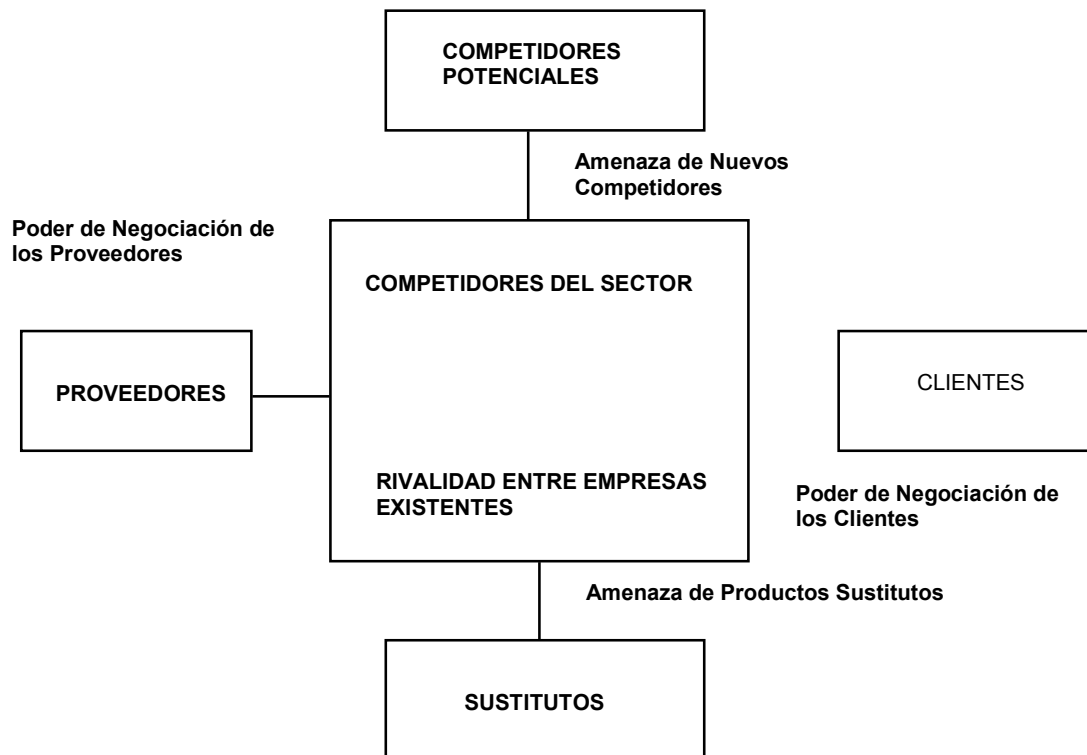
COMPETIDORES POTENCIALES

Amenaza de Nuevos Competidores

Poder de Negociación de los Proveedores

COMPETIDORES DEL SECTOR

PROVEEDORES

CLIENTES

RIVALIDAD ENTRE EMPRESAS EXISTENTES

Poder de Negociación de los Clientes

Amenaza de Productos Sustitutos

SUSTITUTOS